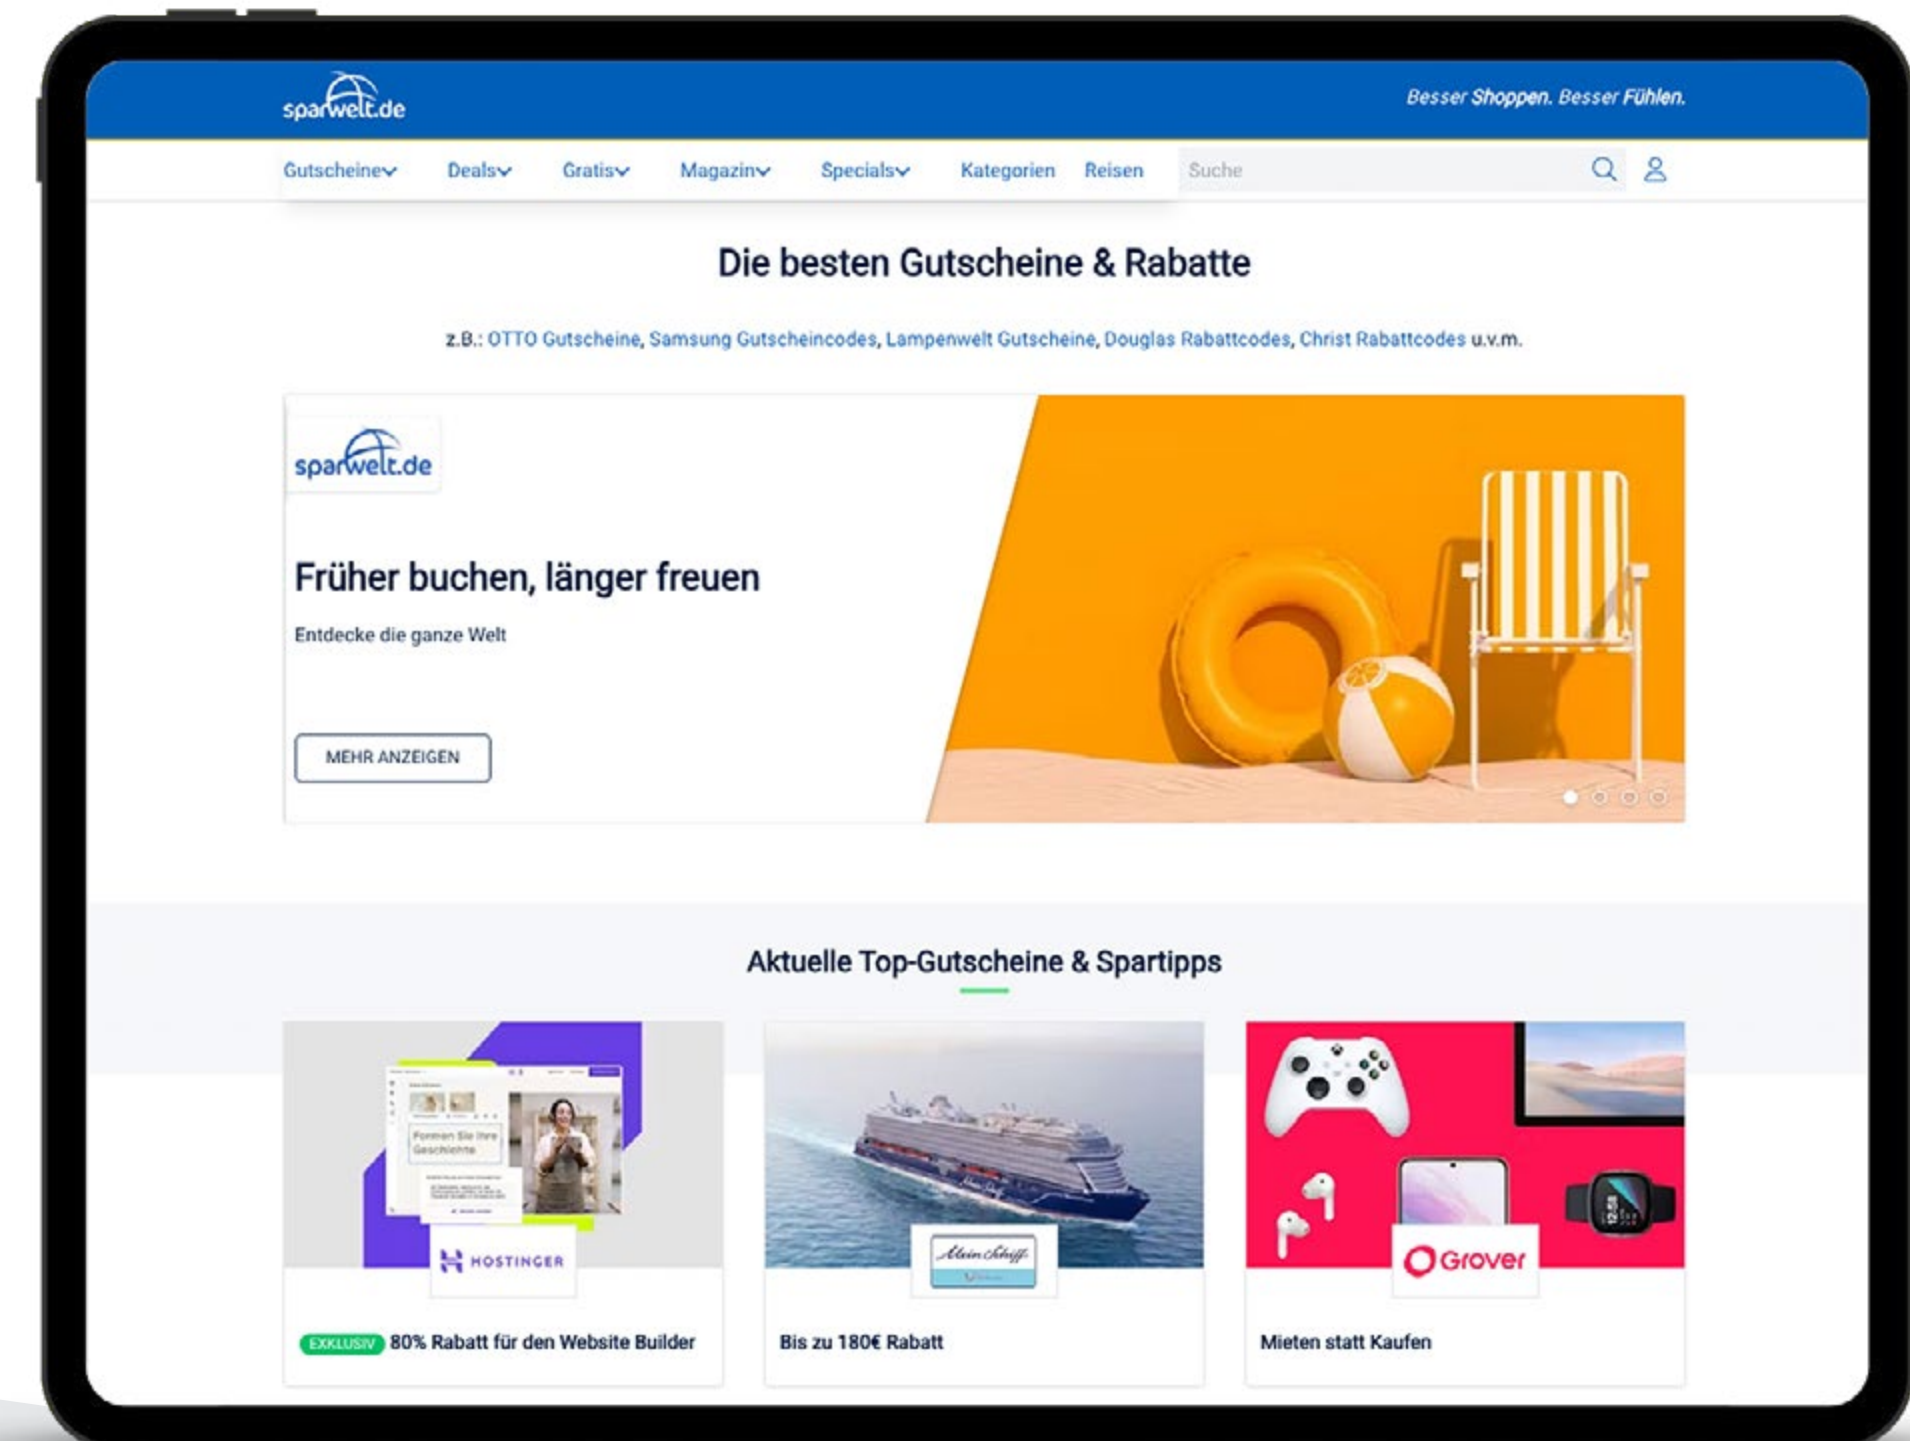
sparwelt.de

Besser Shoppen. Besser Fühlen.

Gutscheine Deals Gratis Magazin Specials Kategorien Reisen Suche

Die besten Gutscheine & Rabatte

z.B.: OTTO Gutscheine, Samsung Gutscheincodes, Lampenwelt Gutscheine, Douglas Rabattcodes, Christ Rabattcodes u.v.m.

sparwelt.de

Früher buchen, länger freuen

Entdecke die ganze Welt

MEHR ANZEIGEN

Aktuelle Top-Gutscheine & Spartipps

Formen Sie Ihre Geschichte

HOSTINGER

EXKLUSIV 80% Rabatt für den Website Builder

Mein Schiff

Bis zu 180€ Rabatt

Grover

Mieten statt Kaufen